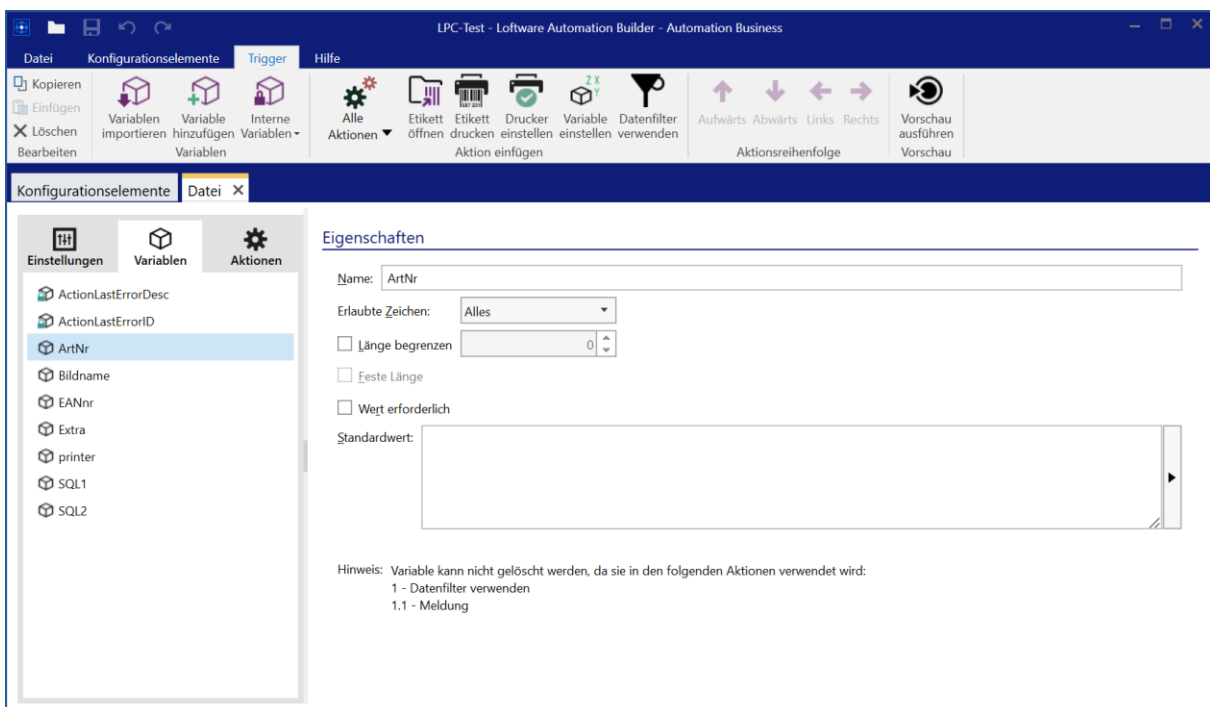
LPC-Test - Loftware Automation Builder - Automation Business

Datei Konfigurationselemente Trigger Hilfe

Kopieren
Einfügen
Löschen
Bearbeiten

Variablen importieren
Variable hinzufügen
Interne Variablen
Variablen

Alle Aktionen

Etikett öffnen
Etikett drucken
Drucker einstellen
Variable einstellen
Datenfilter verwenden
Aktion einfügen

Aufwärts Abwärts Links Rechts
Aktionsreihenfolge

Vorschau ausführen
Vorschau

Konfigurationselemente Datei ×

Einstellungen Variablen Aktionen

ActionLastErrorDesc
ActionLastErrorID
ArtNr
Bildname
EANnr
Extra
printer
SQL1
SQL2

Eigenschaften

Name: ArtNr

Erlaubte Zeichen: Alles

Länge begrenzen 0

Feste Länge

Wert erforderlich

Standardwert:

Hinweis: Variable kann nicht gelöscht werden, da sie in den folgenden Aktionen verwendet wird:
1 - Datenfilter verwenden
1.1 - Meldung